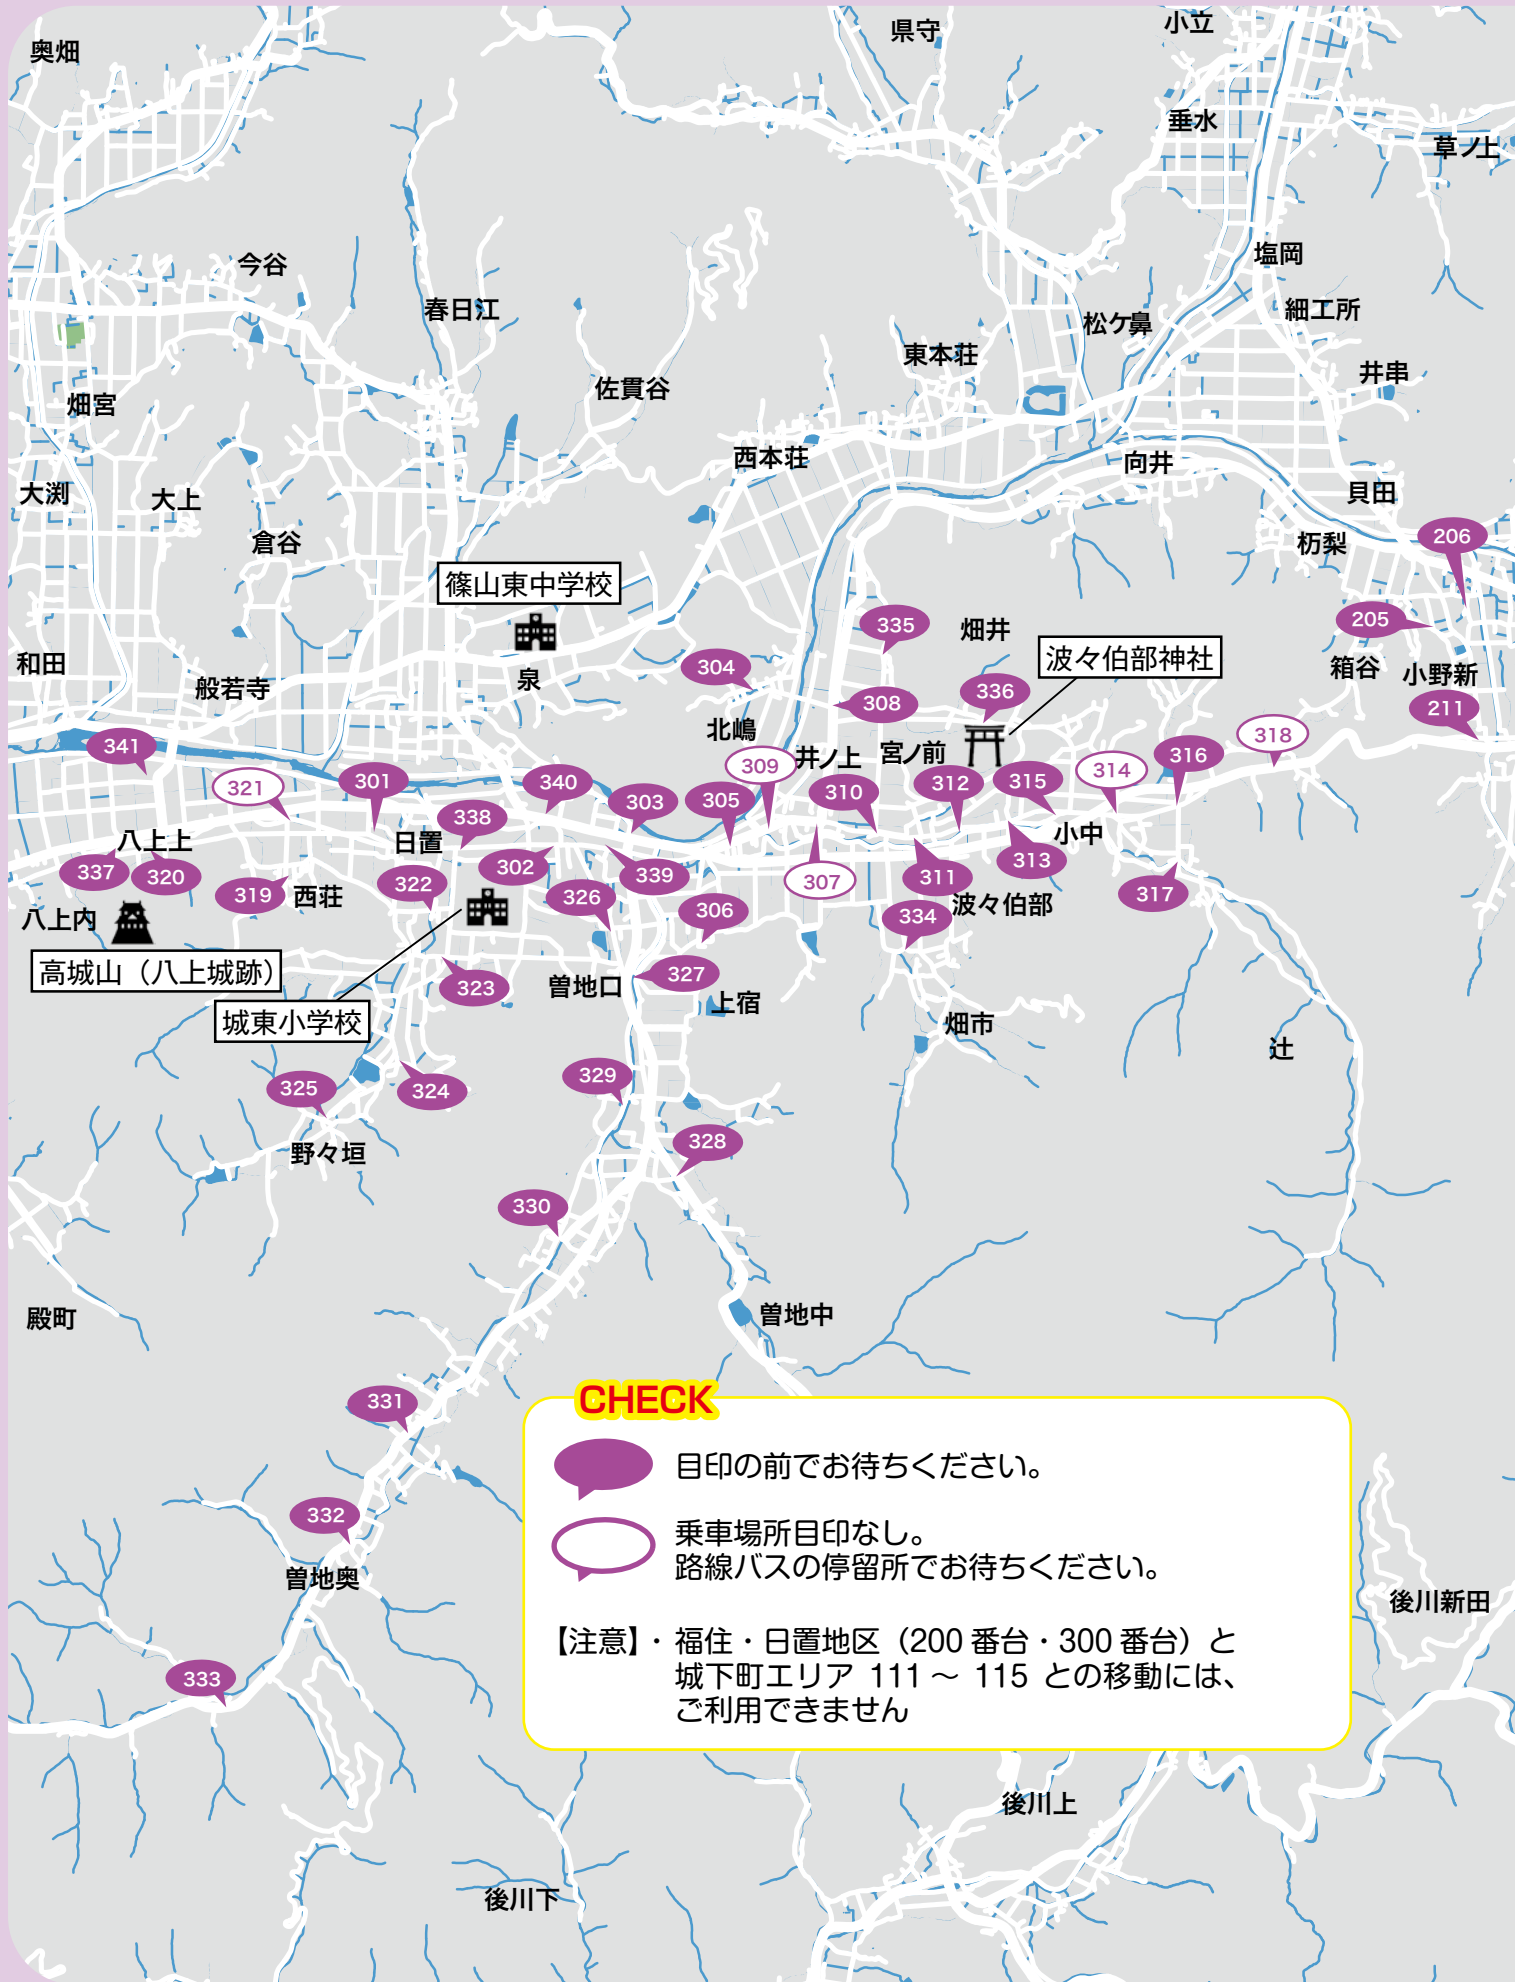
奥畑
県守
小立
垂水
草ノ上
塩岡
細工所
今谷
春日江
松ケ鼻
東本荘
井串
畑宮
佐貫谷
西本荘
向井
大渕
大上
貝田
倉谷
杤梨
206
篠山東中学校
205
335
畑井
波々伯部神社
箱谷
小野新
和田
泉
304
336
般若寺
308
211
北嶋
318
341
309
井ノ上
宮ノ前
316
314
321
301
340
310
312
315
303
305
八上上
338
小中
日置
302
339
313
337
320
307
311
319
西荘
322
326
317
306
波々伯部
八上内
334
高城山（八上城跡）
323
曽地口
327
上宿
城東小学校
畑市
辻
325
324
329
野々垣
328
330
殿町
曽地中
CHECK
目印の前でお待ちください。
331
乗車場所目印なし。
路線バスの停留所でお待ちください。
332
曽地奥
【注意】・福住・日置地区（200 番台・300 番台）と城下町エリア 111 ～ 115 との移動には、ご利用できません
後川新田
333
後川上
後川下